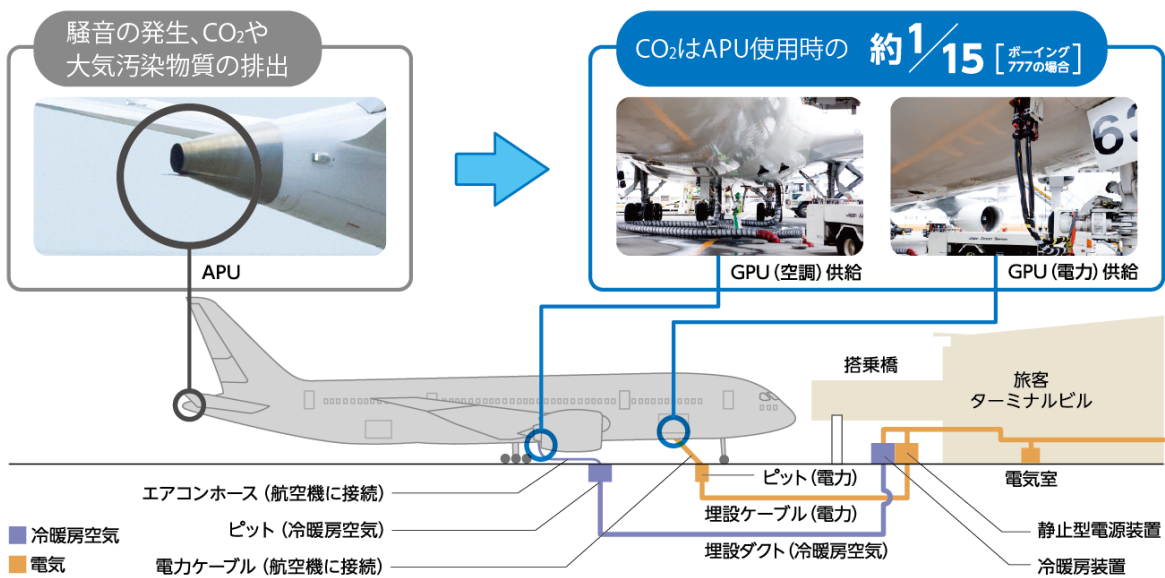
騒音の発生、$CO_2$や大気汚染物質の排出

APU

$CO_2$はAPU使用時の 約1/15 [ボーイング777の場合]

GPU (空調) 供給

GPU (電力) 供給

63

搭乗橋

旅客ターミナルビル

電気室

ピット (電力)

エアコンホース (航空機に接続)

ピット (冷暖房空気)

埋設ケーブル (電力)

静止型電源装置

冷暖房空気

電気

電力ケーブル (航空機に接続)

埋設ダクト (冷暖房空気)

冷暖房装置